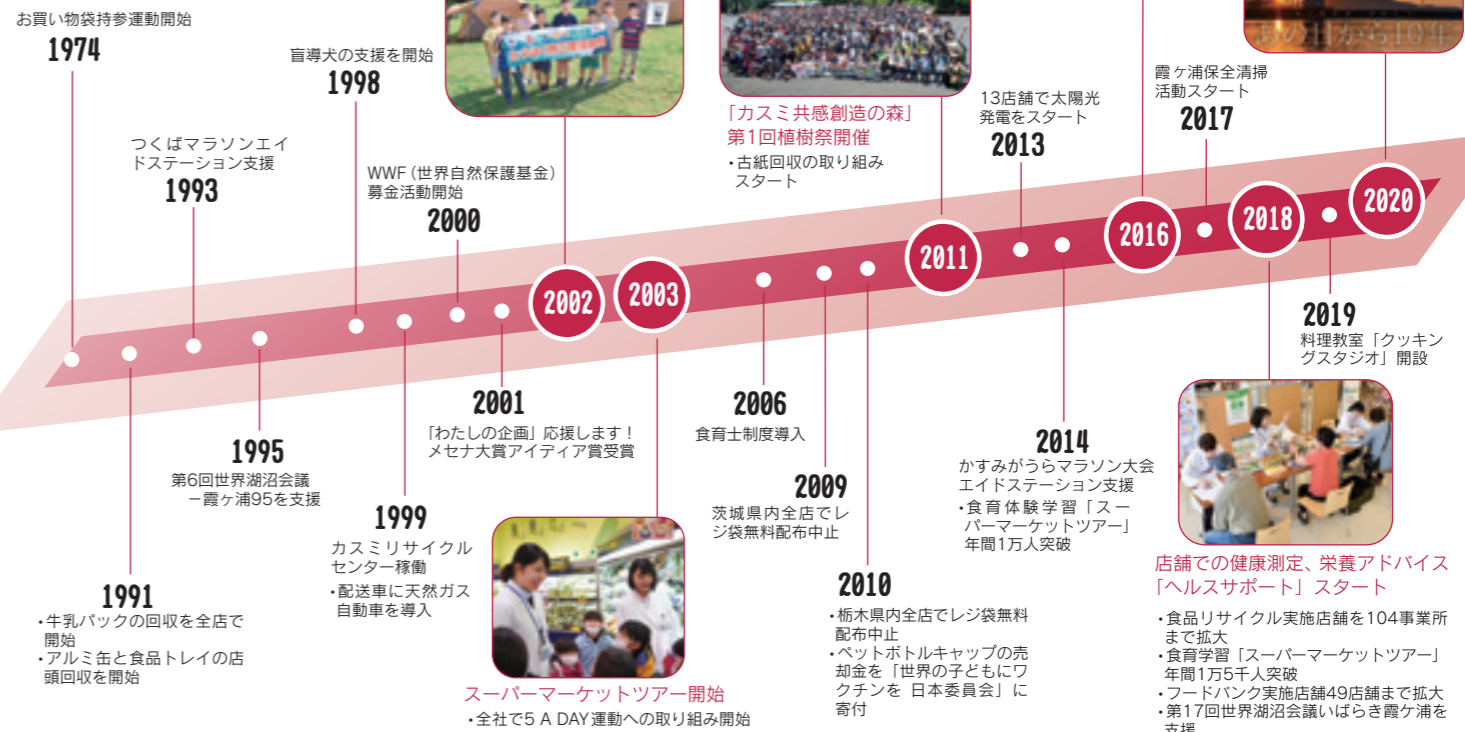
お買い物袋持参運動開始
1974

つくばマラソンエイドステーション支援
1993

盲導犬の支援を開始
1998

WWF（世界自然保護基金）募金活動開始
2000

「カスミ共感創造の森」第1回植樹祭開催
・古紙回収の取り組みスタート

13店舗で太陽光発電をスタート
2013

霞ヶ浦保全清掃活動スタート
2017

あの日から10年

2002
2003
2011
2016
2018
2020

2019
料理教室「クッキングスタジオ」開設

1995
第6回世界湖沼会議ー霞ヶ浦95を支援

2001
「わたしの企画」応援します！メセナ大賞アイディア賞受賞

2006
食育士制度導入

2014
かすみがうらマラソン大会エイドステーション支援
・食育体験学習「スーパーマーケットツアー」年間1万人突破

1999
カスミリサイクルセンター稼働
・配送車に天然ガス自動車を導入

2009
茨城県内全店でレジ袋無料配布中止

店舗での健康測定、栄養アドバイス「ヘルスサポート」スタート
・食品リサイクル実施店舗を104事業所まで拡大
・食育学習「スーパーマーケットツアー」年間1万5千人突破
・フードバンク実施店舗49店舗まで拡大
・第17回世界湖沼会議いばらき霞ケ浦を支援

1991
・牛乳パックの回収を全店で開始
・アルミ缶と食品トレイの店頭回収を開始

スーパーマーケットツアー開始
・全社で5 A DAY運動への取り組み開始

2010
・栃木県内全店でレジ袋無料配布中止
・ペットボトルキャップの売却金を「世界の子どもにワクチンを 日本委員会」に寄付